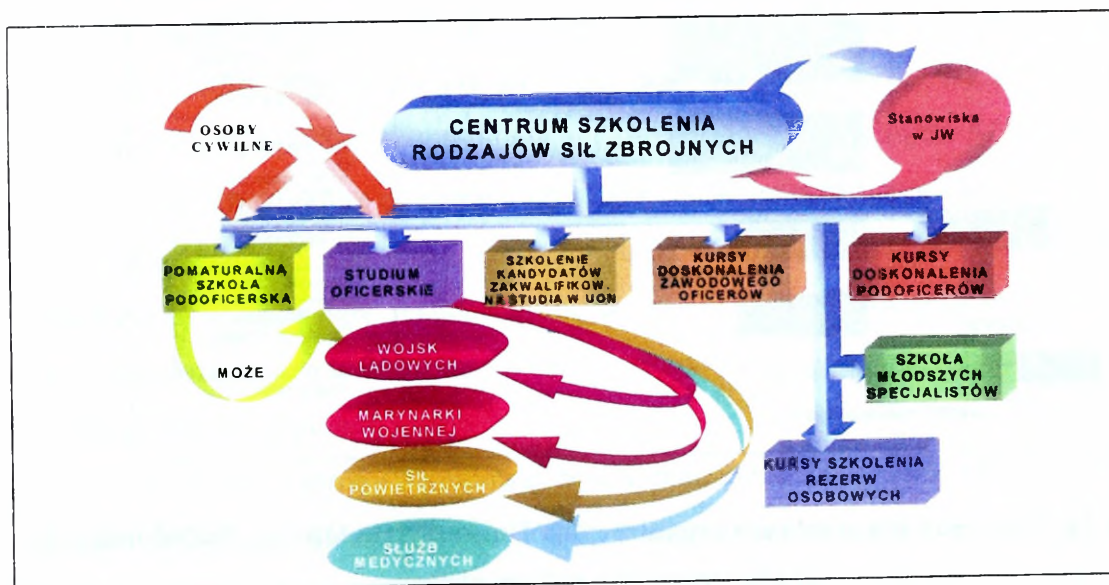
OSOBY CYWILNE

CENTRUM SZKOLENIA RODZAJÓW SIŁ ZBROJNYCH

Stanowiska w JW

POMATURALNA SZKOŁA PODOFICERSKA

STUDIUM OFICERSKIE

SZKOLENIE KANDYDATÓW ZAKWALIFIKOW. NA STUDIA W UON

KURSY DOSKONALENIA ZAWODOWEGO OFICERÓW

KURSY DOSKONALENIA PODOFICERÓW

MOŻE

WOJSK LĄDOWYCH

MARYNARKI WOJENNEJ

SIŁ POWIETRZNYCH

SŁUŻB MEDYCZNYCH

SZKOŁA MŁODSZYCH SPECJALISTÓW

KURSY SZKOLENIA REZERW OSOBOWYCH